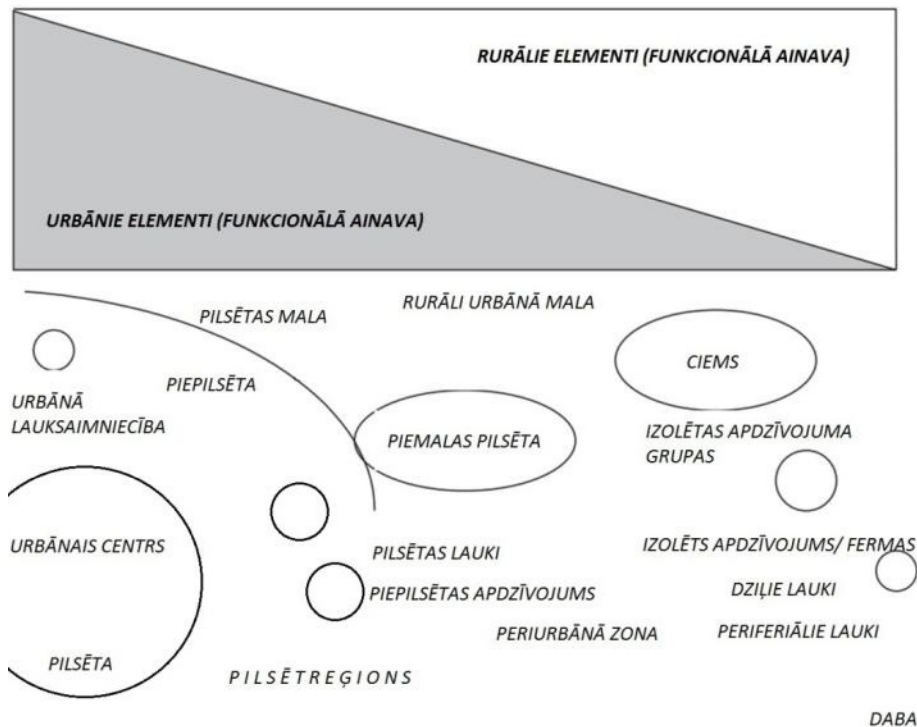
RURĀLIE ELEMENTI (FUNKCIONĀLĀ AINAVA)

URBĀNIE ELEMENTI (FUNKCIONĀLĀ AINAVA)

PILSĒTAS MALA

RURĀLI URBĀNĀ MALA

CIEMS

URBĀNĀ LAUKSAIMNIECĪBA

PIEPILSĒTA

PIEMALAS PILSĒTA

IZOLĒTAS APDZĪVOJUMA GRUPAS

URBĀNAIS CENTRS

PILSĒTAS LAUKI

IZOLĒTS APDZĪVOJUMS/ FERMAS

PIEPILSĒTAS APDZĪVOJUMS

DZIĻIE LAUKI

PERIURBĀNĀ ZONA

PERIFERIĀLIE LAUKI

PILSĒTA

PILSĒTREĢIONS

DABA